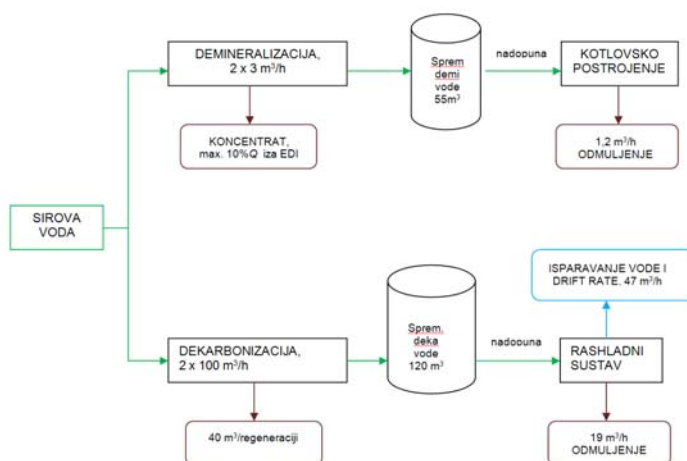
SIROVA VODA

DEMINERALIZACIJA, 2 x 3 m$^3$/h

KONCENTRAT, max. 10%Q iza EDI

Sprem demi vode 55m$^3$

nadopuna

KOTLOVSKO POSTROJENJE

1,2 m$^3$/h ODMULJENJE

DEKARBONIZACIJA, 2 x 100 m$^3$/h

40 m$^3$/regeneraciji

Sprem. deka vode 120 m$^3$

nadopuna

RASHLADNI SUSTAV

ISPARAVANJE VODE I DRIFT RATE. 47 m$^3$/h

19 m$^3$/h ODMULJENJE